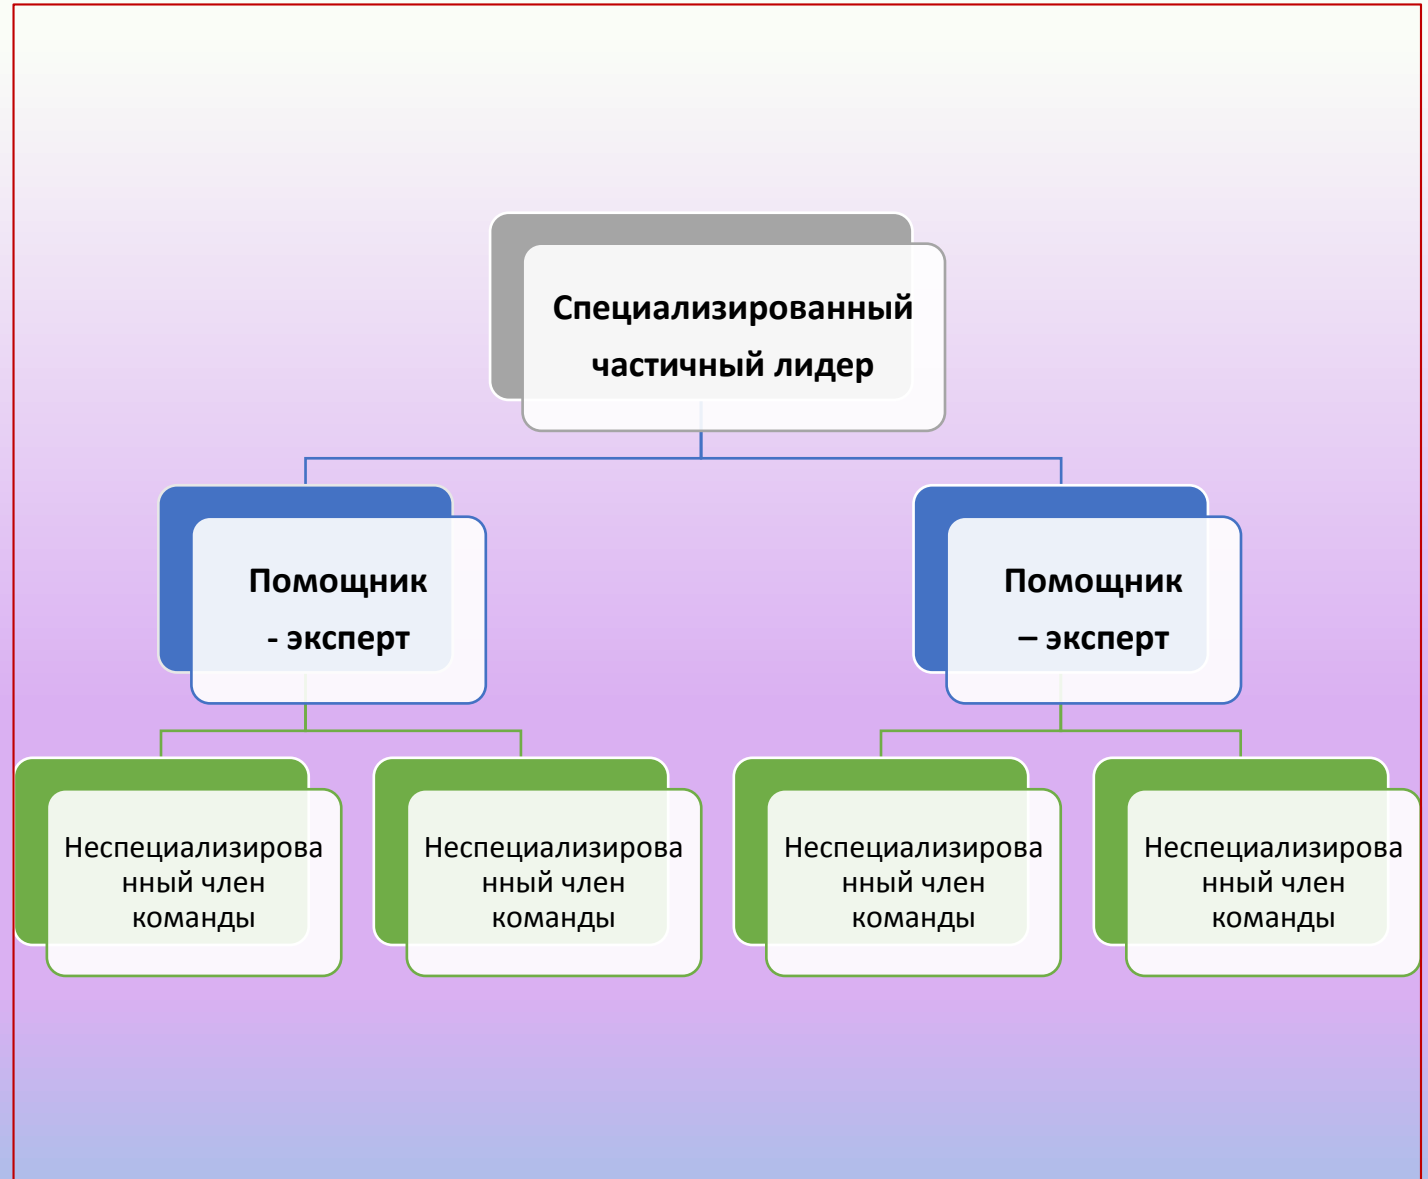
Специализированный частичный лидер

Помощник - эксперт

Помощник – эксперт

Неспециализированный член команды

Неспециализированный член команды

Неспециализированный член команды

Неспециализированный член команды